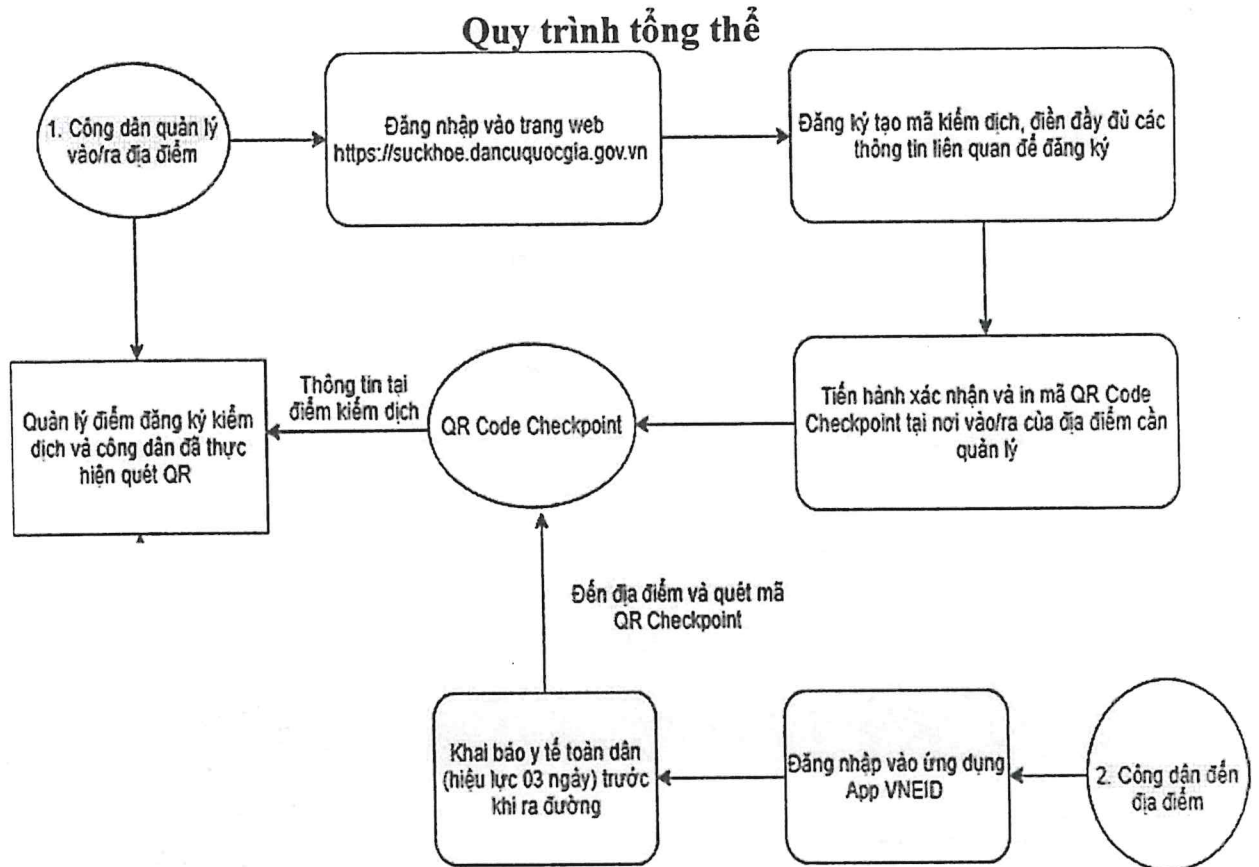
Quy trình tổng thể

1. Công dân quản lý vào/ra địa điểm

Đăng nhập vào trang web https://suckhoe.dancuquocgia.gov.vn

Đăng ký tạo mã kiểm dịch, điền đầy đủ các thông tin liên quan để đăng ký

Tiến hành xác nhận và in mã QR Code Checkpoint tại nơi vào/ra của địa điểm cần quản lý

QR Code Checkpoint

Thông tin tại điểm kiểm dịch

Quản lý điểm đăng ký kiểm dịch và công dân đã thực hiện quét QR

Đến địa điểm và quét mã QR Checkpoint

Khai báo y tế toàn dân (hiệu lực 03 ngày) trước khi ra đường

Đăng nhập vào ứng dụng App VNEID

2. Công dân đến địa điểm